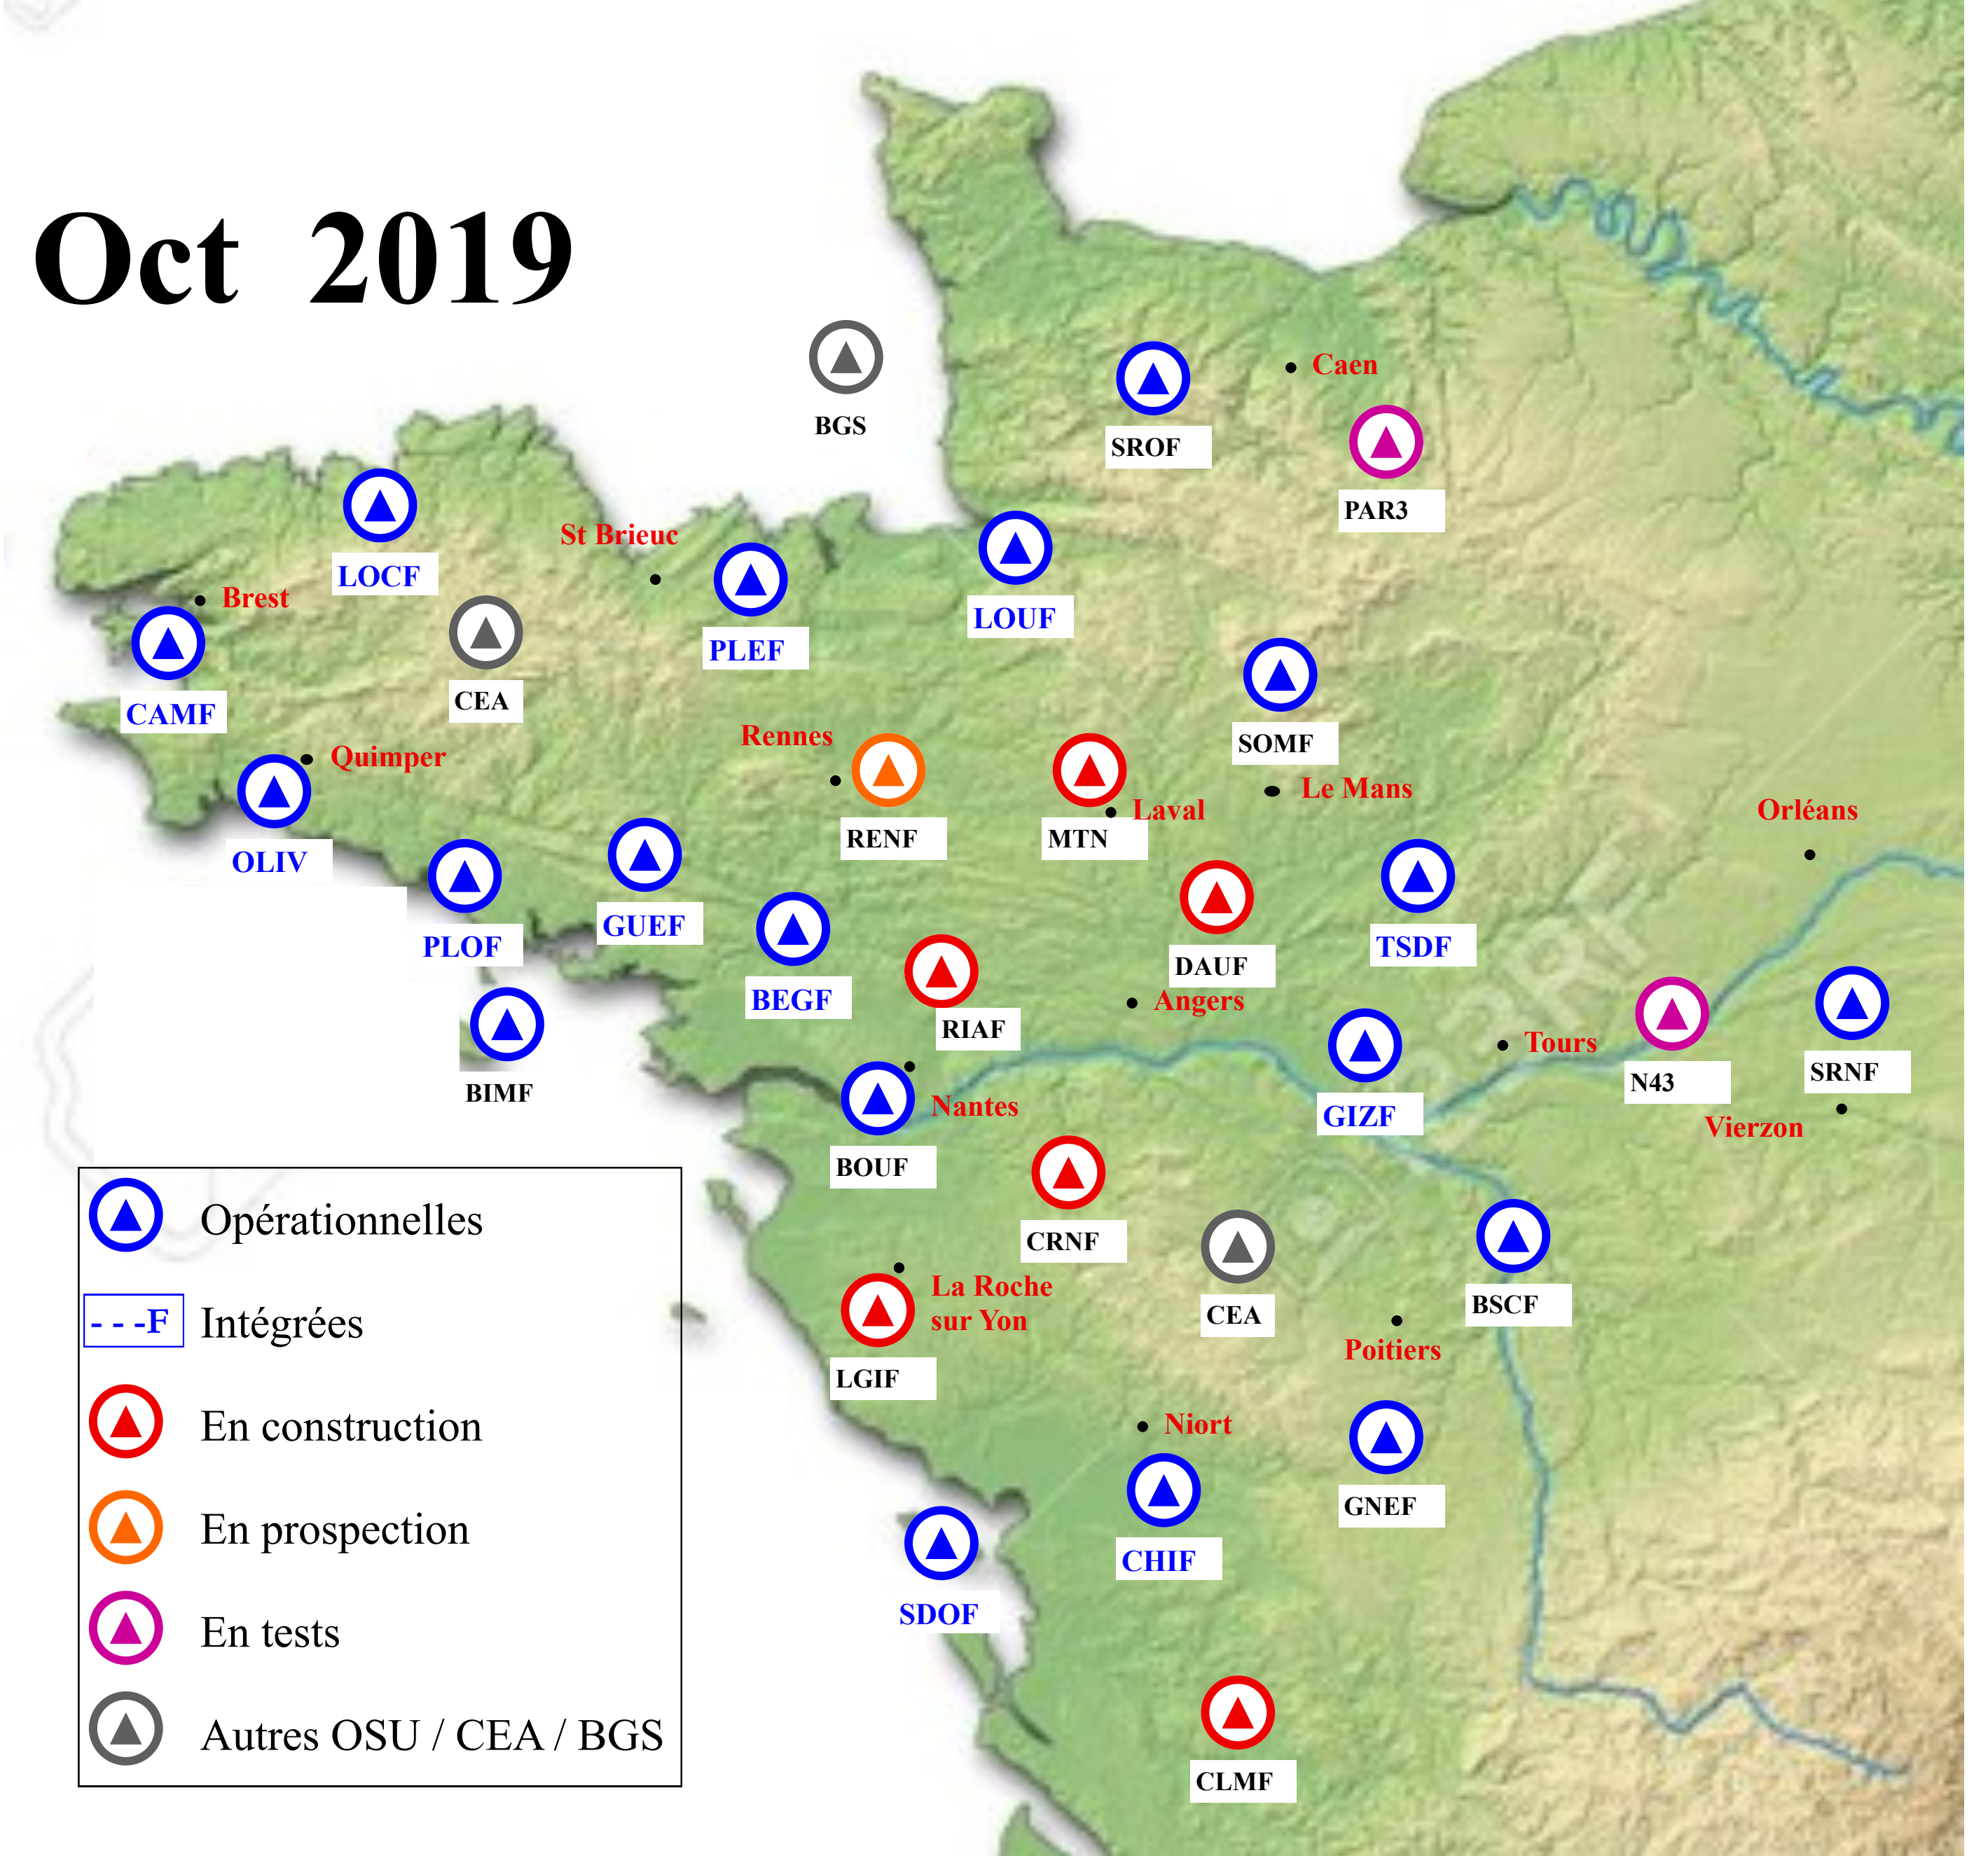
Oct 2019

BGS

SROF

Caen

PAR3

LOCF

St Brieuc

Brest

PLEF

LOUF

CAMF

CEA

SOMF

Rennes

Quimper

RENF

MTN

Laval

Le Mans

OLIV

Orléans

GUEF

PLOF

TSDF

DAUF

BEGF

RIAF

Angers

Tours

N43

SRNF

BIMF

GIZF

Nantes

Vierzon

BOUF

CRNF

CEA

BSCF

La Roche sur Yon

Poitiers

LGIF

Niort

GNEF

CHIF

SDOF

CLMF

Opérationnelles

- - -F Intégrées

En construction

En prospection

En tests

Autres OSU / CEA / BGS